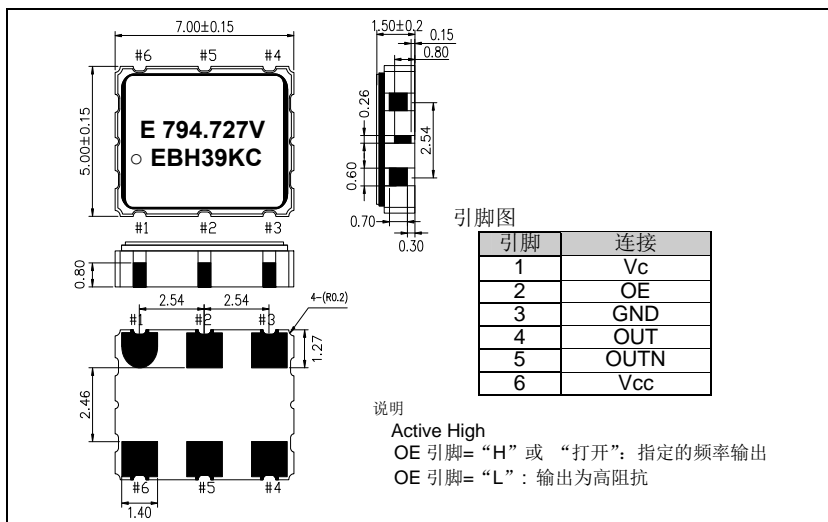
7.00±0.15

#6 #5 #4

E 794.727V
EBH39KC

5.00±0.15

#1 #2 #3

0.80

2.54 2.54

4-(R0.2)

#1 #2 #3

1.27

2.46

#6 #5 #4

1.40

1.50±0.2
0.15
0.80

0.26

2.54

0.60

0.70

0.30

引脚图

| 引脚 | 连接 |
|---|---|
| 1 | Vc |
| 2 | OE |
| 3 | GND |
| 4 | OUT |
| 5 | OUTN |
| 6 | Vcc |

说明

Active High
OE 引脚="H"或 "打开"：指定的频率输出
OE 引脚="L"：输出为高阻抗